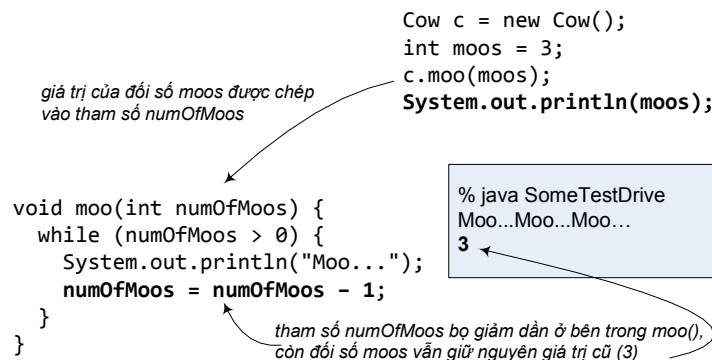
Cow c = new Cow();
int moos = 3;
c.moo(moos);
System.out.println(moos);

giá trị của đối số moos được chép vào tham số numOfMoos

void moo(int numOfMoos) {
  while (numOfMoos > 0) {
    System.out.println("Moo...");
    numOfMoos = numOfMoos – 1;
  }
}

% java SomeTestDrive
Moo...Moo...Moo…
3

tham số numOfMoos bọ giảm dần ở bên trong moo(), còn đối số moos vẫn giữ nguyên giá trị cũ (3)